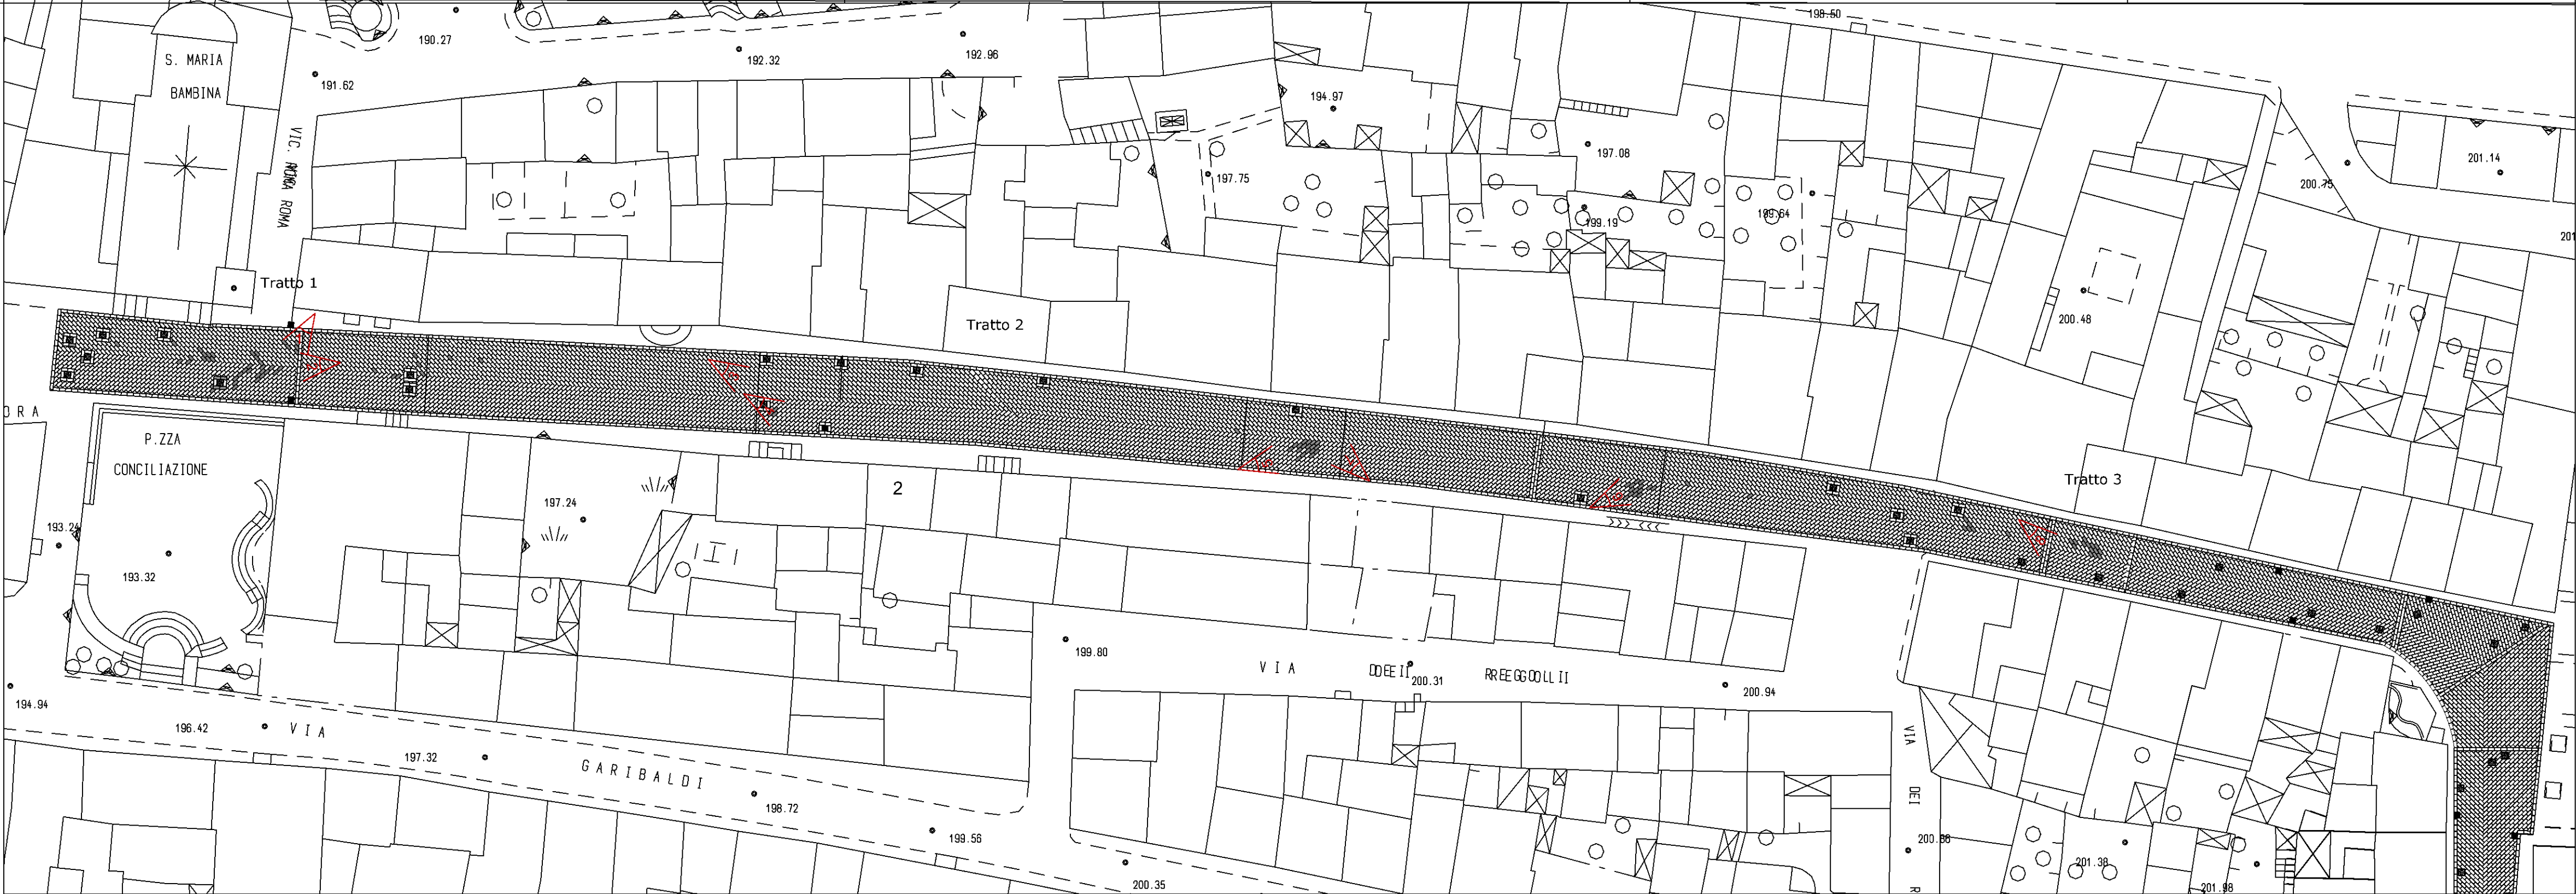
S. MARIA
BAMBINA

190.27

192.32

192.96

198.60

191.62

VIC. ROMA ROMA

194.97

197.75

197.08

199.19

199.64

201.14

200.75

201

Tratto 1

Tratto 2

200.48

ORA

P.ZZA
CONCILIAZIONE

2

197.24

Tratto 3

193.24

193.32

199.80

VIA DEI REGOLI

200.31

200.94

194.94

196.42

VIA

197.32

GARIBALDI

198.72

199.56

200.35

VIA DEI

200.88

201.38

201.98